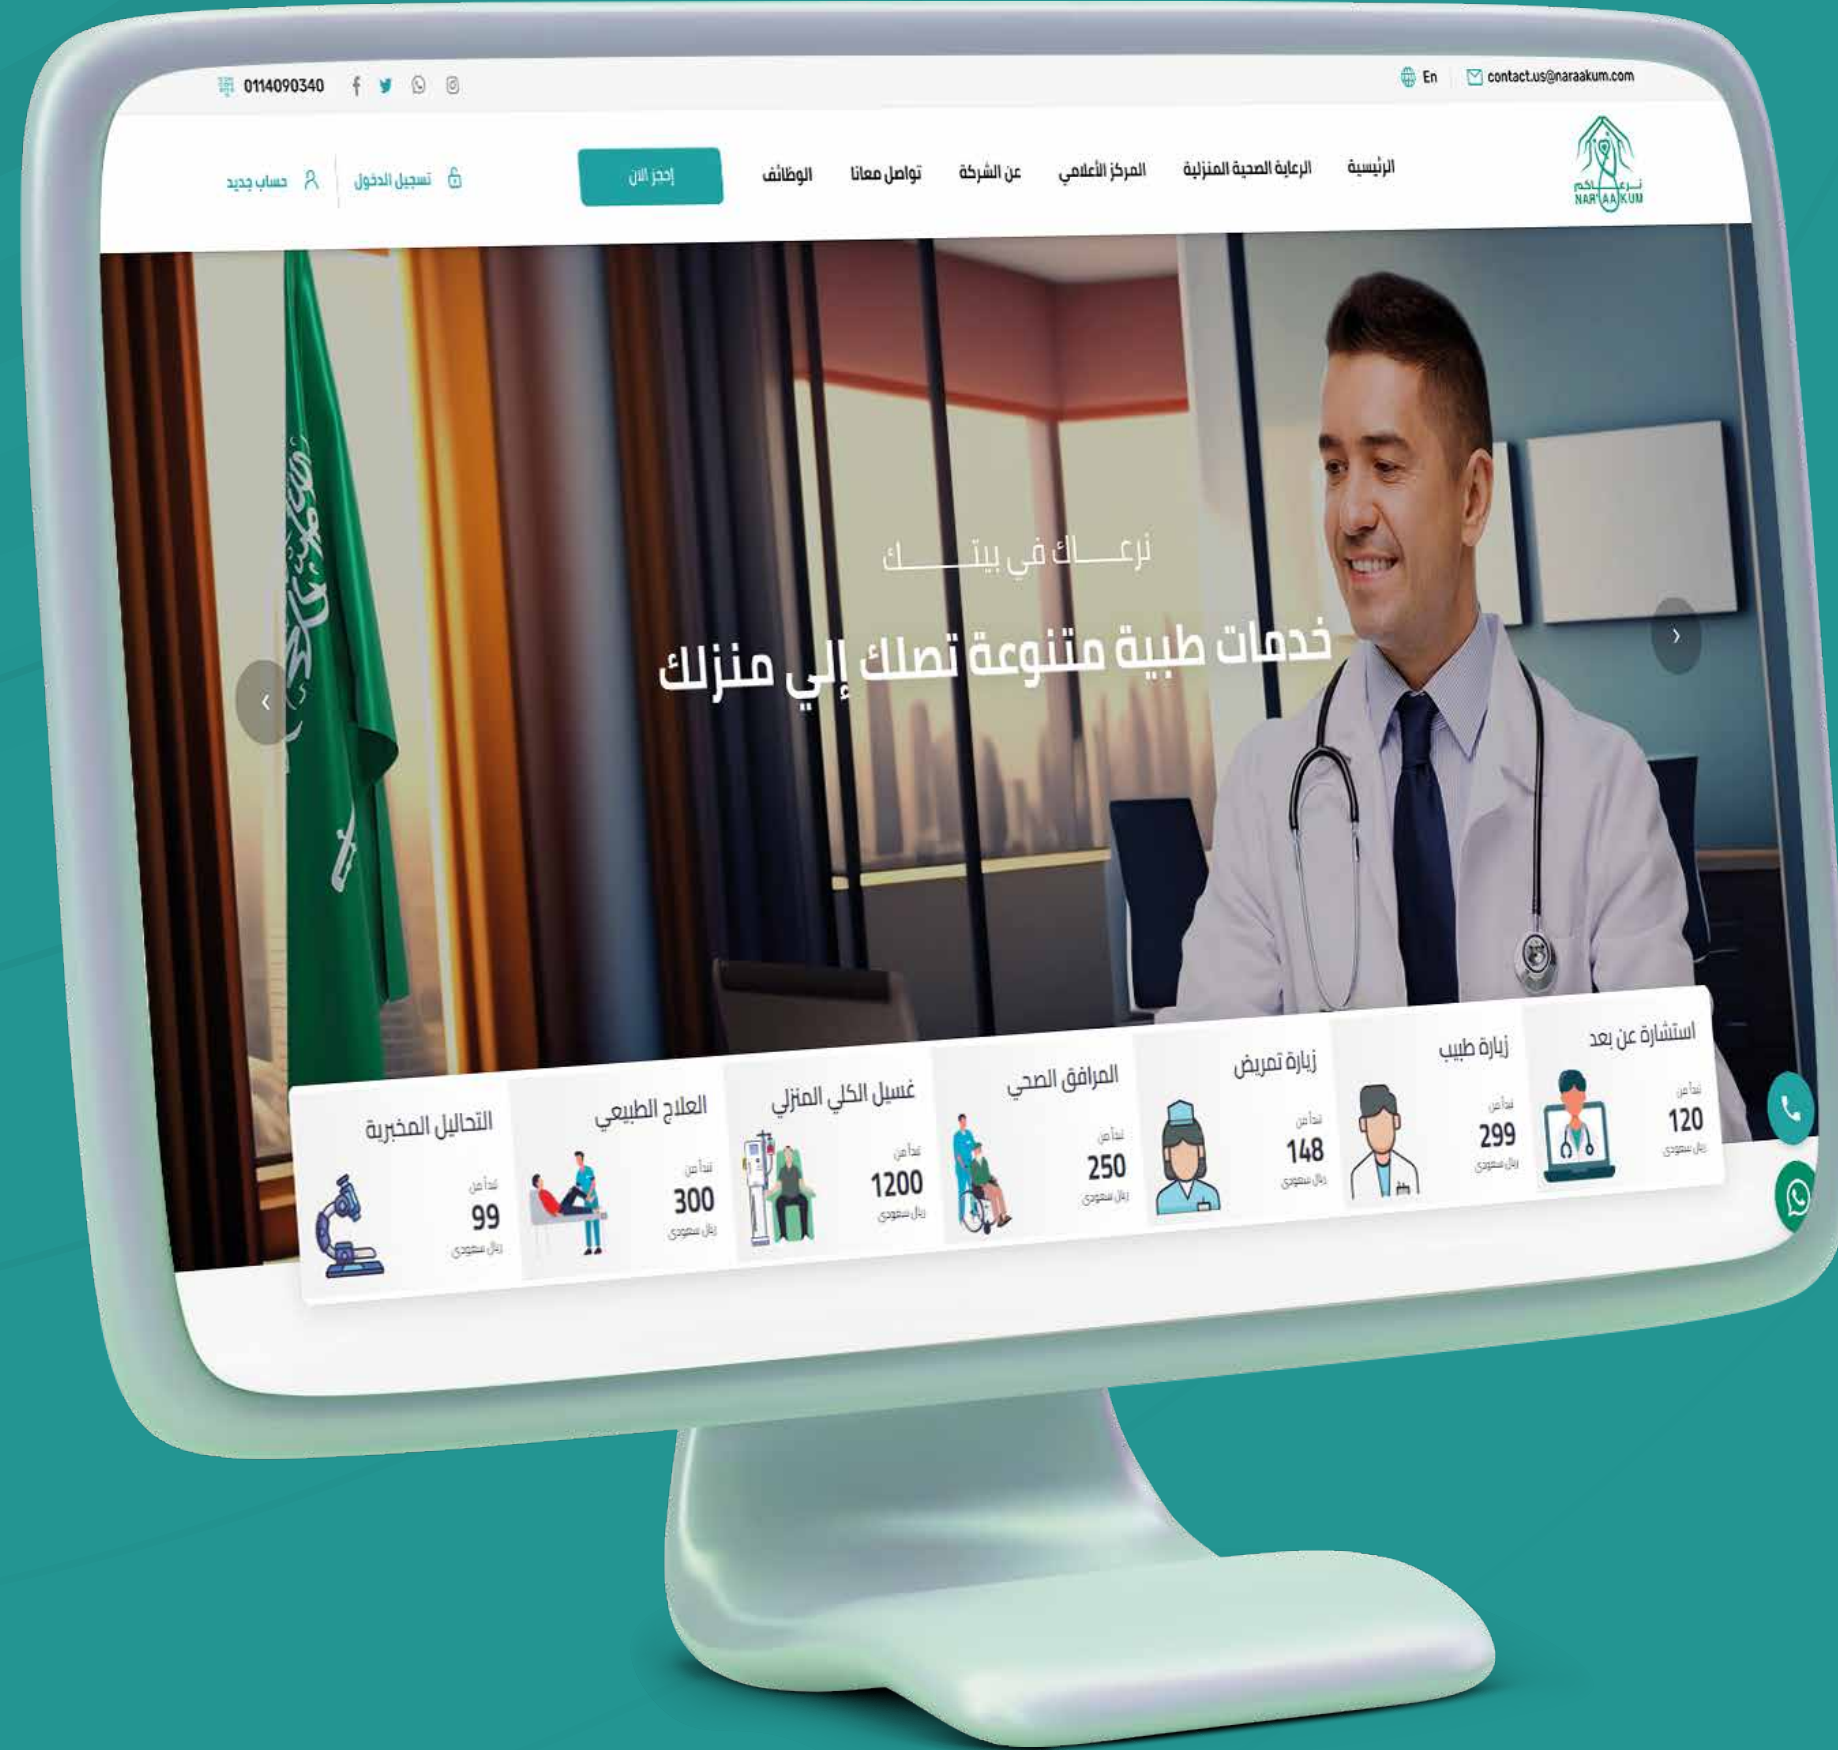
0114090340

En contact.us@naraakum.com

نرعاكم NARAAKUM

الرئيسية الرعاية الصحية المنزلية المركز الأعلامي عن الشركة تواصل معانا الوظائف

إحجز الان

تسجيل الدخول حساب جديد

نرعـــاك في بيتــــك

خدمات طبية متنوعة تصلك إلي منزلك

استشارة عن بعد
تبدأ من
120
ريال سعودي

زيارة طبيب
تبدأ من
299
ريال سعودي

زيارة تمريض
تبدأ من
148
ريال سعودي

المرافق الصحي
تبدأ من
250
ريال سعودي

غسيل الكلي المنزلي
تبدأ من
1200
ريال سعودي

العلاج الطبيعي
تبدأ من
300
ريال سعودي

التحاليل المخبرية
تبدأ من
99
ريال سعودي